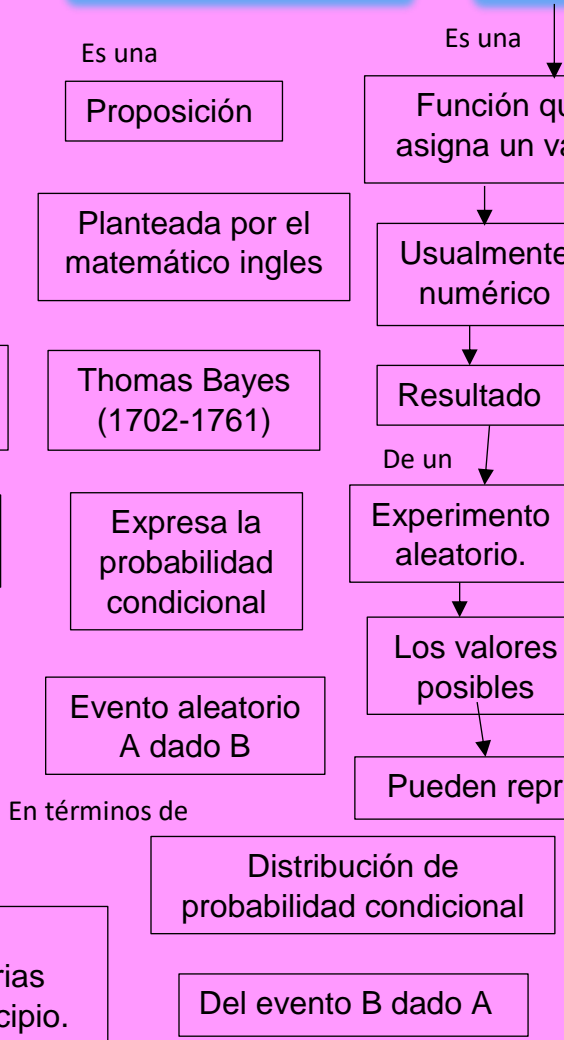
Es una

Proposición

Planteada por el matemático ingles

Thomas Bayes (1702-1761)

Expresa la probabilidad condicional

Evento aleatorio A dado B

En términos de

Distribución de probabilidad condicional

Del evento B dado A

rias
cipio.

Es una

Función qu
asigna un va

Usualmente
numérico

Resultado

De un

Experimento
aleatorio.

Los valores
posibles

Pueden repr